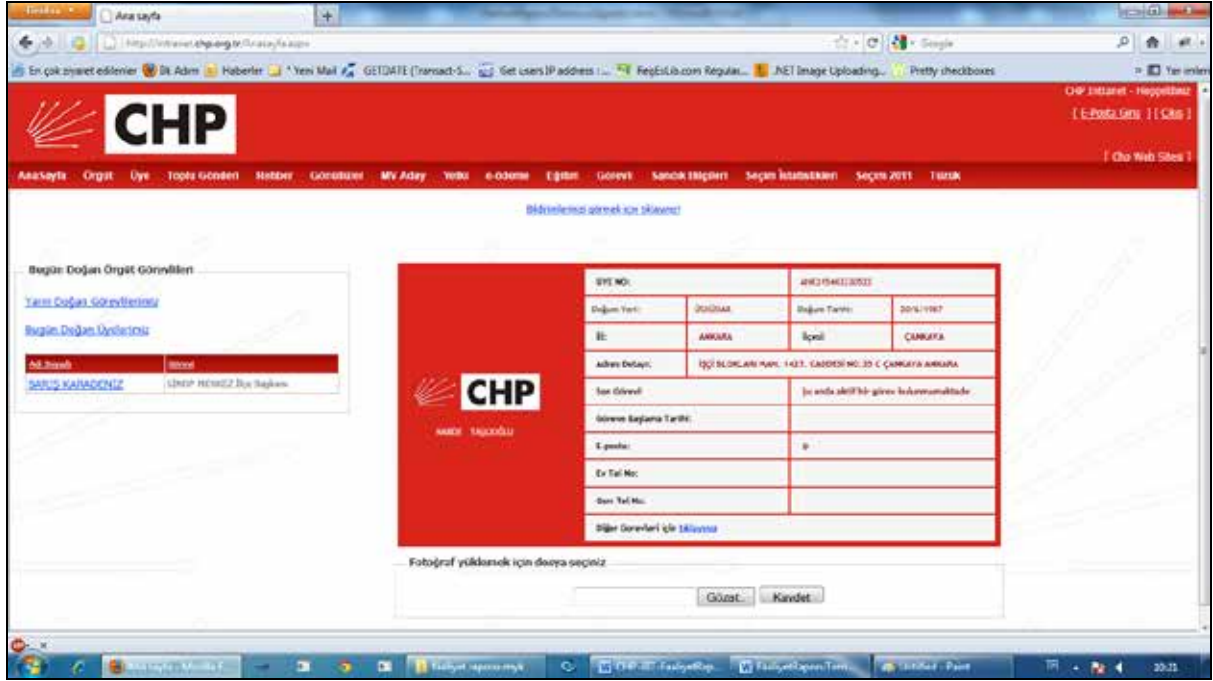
Firefox
Ana sayfa
http://intranet.chp.org.tr/Anasayfa.aspx
Google
En çok ziyaret edilenler İlk Adım Haberler *Yeni Mail GETDATE (Transact-S... Get users IP address RegExLib.com Regular... .NET Image Uploading... Pretty checkboxes
Yer imleri
CHP
CHP Intranet - Hoşgeldiniz
[ E-Posta Giriş ] [ Çıkış ]
[ Chp Web Sites ]
AnaSayfa Örgüt Üye Toplu Gönderi Rehber Görüntüler MV Aday Yetki e-ödeme Eğitim Görevli Sandık Bilgileri Seçim İstatistikleri Seçim 2011 Türkik
Bildirimlerinizi görmek için tıklayınız!
Bugün Doğan Örgüt Görevlileri
Yarın Doğan Görevlileriniz
Bugün Doğan Üyeleriniz
| Adı Soyadı | Görevi |
|---|---|
| BARIŞ KARADENİZ | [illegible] İlçe Başkanı |
CHP
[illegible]
| ÜYE NO: | | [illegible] | |
|---|---|---|---|
| Doğum Yeri: | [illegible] | Doğum Tarihi: | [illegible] |
| İl: | ANKARA | İlçesi | ÇANKAYA |
| Adres Detayı: | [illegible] ÇANKAYA ANKARA | | |
| Son Görevi: | | Şu anda aktif bir görev bulunmamaktadır | |
| Göreve Başlama Tarihi: | | | |
| E-posta: | | @ | |
| Ev Tel No: | | | |
| Gsm Tel No: | | | |
| Diğer Görevleri için tıklayınız | | | |
Fotoğraf yüklemek için dosya seçiniz
Gözat... Kaydet
Ana sayfa - Mozilla F... Faaliyet raporu mylr CHP-İİT-FaaliyetRap... FaaliyetRaporu Tem... Untitled - Paint TR 10:21